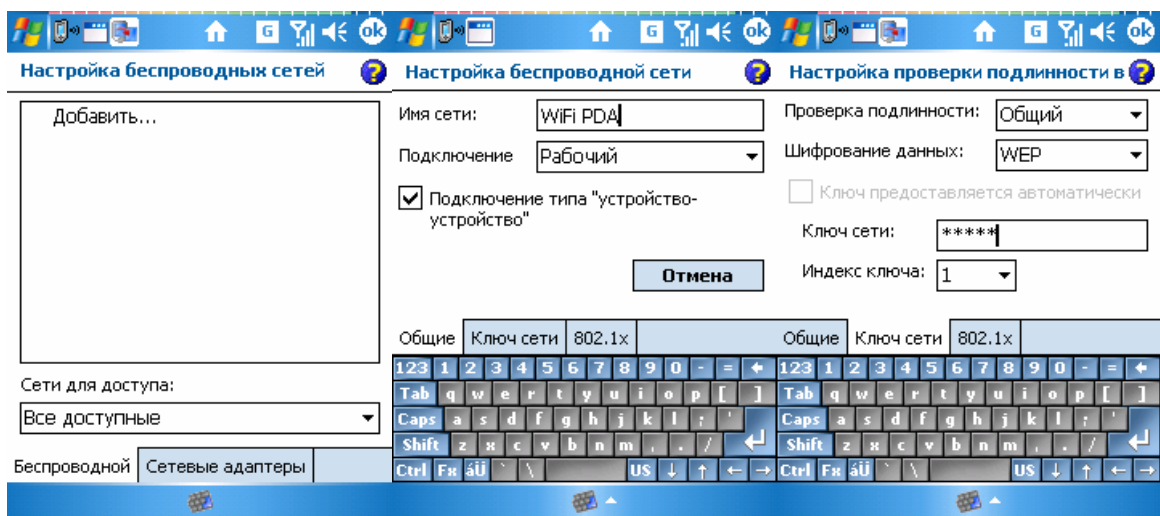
G ok G ok G ok

Настройка беспроводных сетей

Добавить...

Сети для доступа:

Все доступные

Беспроводной | Сетевые адаптеры

Настройка беспроводной сети

Имя сети: WiFi PDA

Подключение Рабочий

Подключение типа "устройство-устройство"

Отмена

Общие | Ключ сети | 802.1x

123 1 2 3 4 5 6 7 8 9 0 - =
Tab q w e r t y u i o p [ ]
Caps a s d f g h j k l ; '
Shift z x c v b n m , . /
Ctl Fx áü ` \ US ↓ ↑ ← →

Настройка проверки подлинности в

Проверка подлинности: Общий

Шифрование данных: WEP

Ключ предоставляется автоматически

Ключ сети: *****

Индекс ключа: 1

Общие | Ключ сети | 802.1x

123 1 2 3 4 5 6 7 8 9 0 - =
Tab q w e r t y u i o p [ ]
Caps a s d f g h j k l ; '
Shift z x c v b n m , . /
Ctl Fx áü ` \ US ↓ ↑ ← →